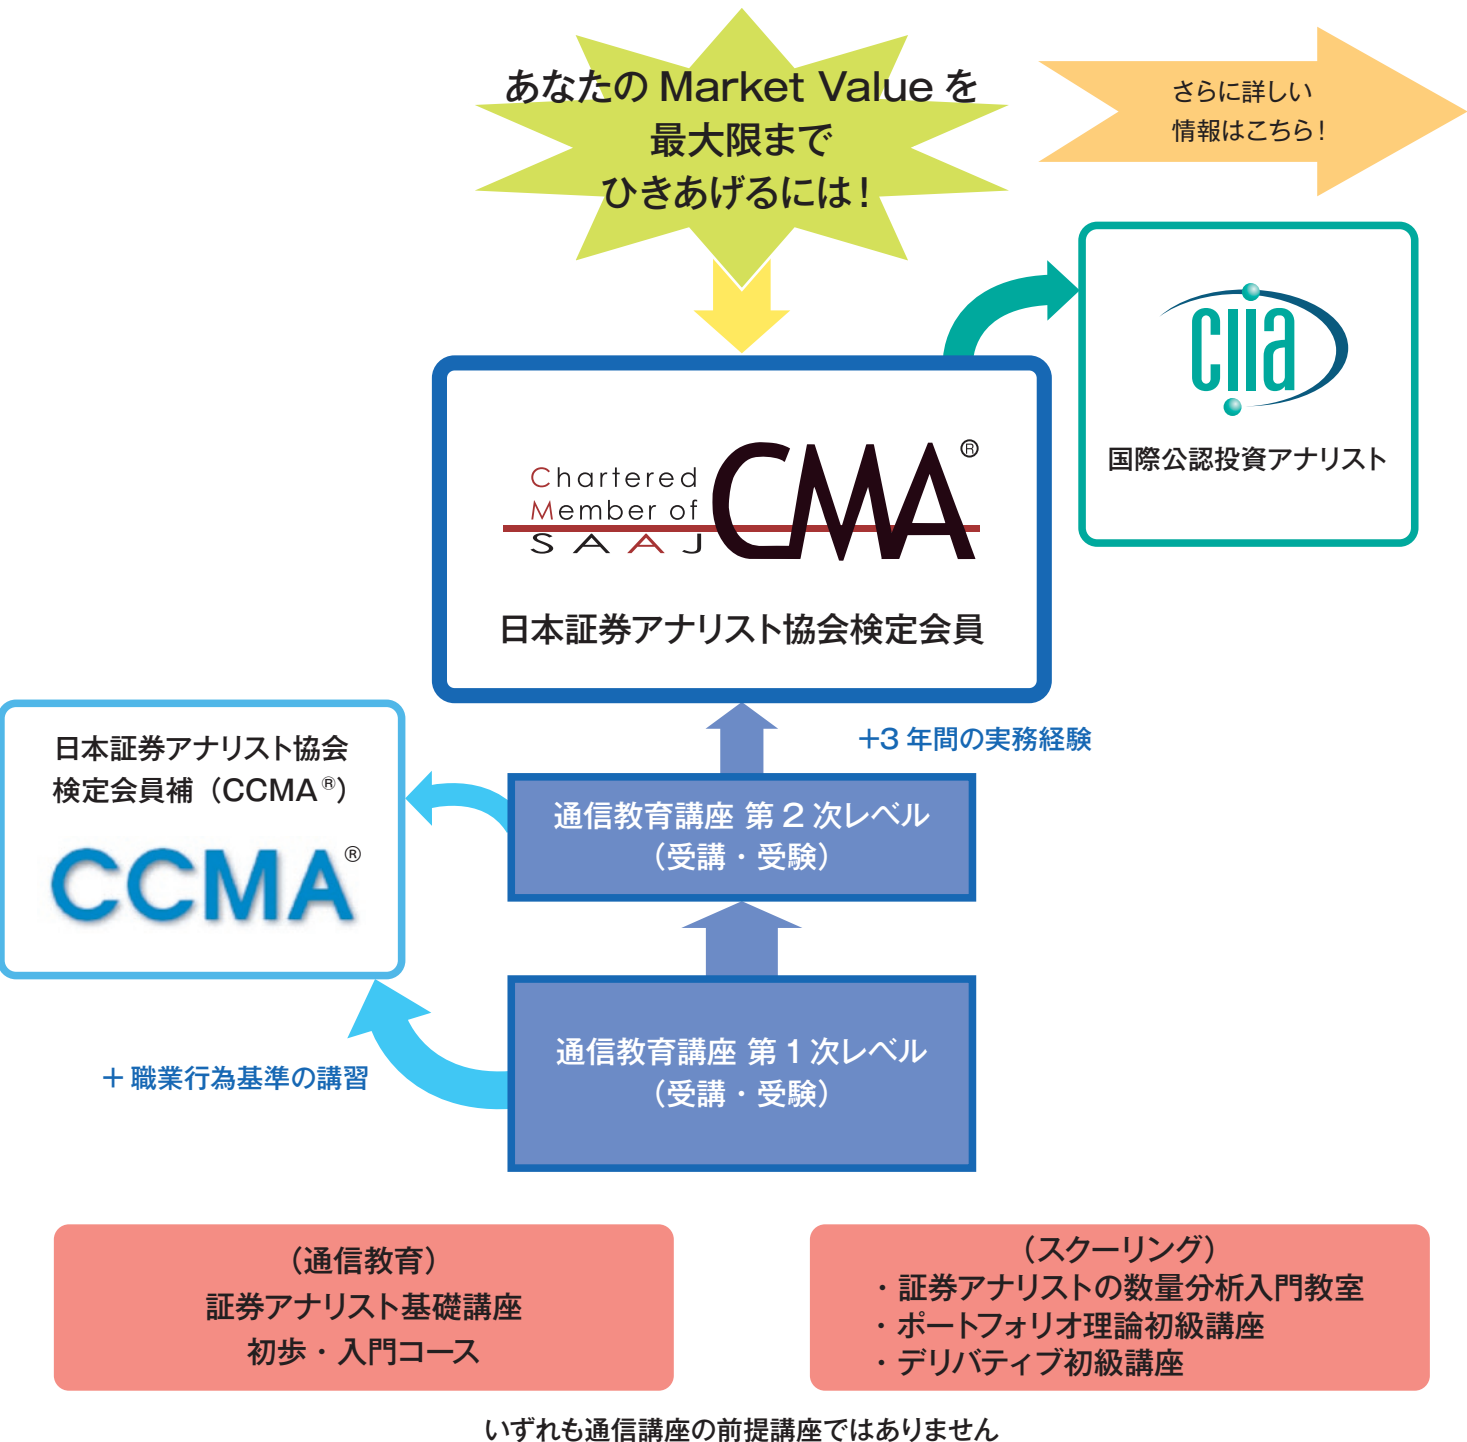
あなたの Market Value を
最大限まで
ひきあげるには！

さらに詳しい
情報はこちら！

ciia
国際公認投資アナリスト

Chartered
Member of
S A A J
CMA®

日本証券アナリスト協会検定会員

+3 年間の実務経験

日本証券アナリスト協会
検定会員補（CCMA®）
CCMA®

通信教育講座 第２次レベル
（受講・受験）

通信教育講座 第１次レベル
（受講・受験）

＋職業行為基準の講習

（通信教育）
証券アナリスト基礎講座
初歩・入門コース

（スクーリング）
・証券アナリストの数量分析入門教室
・ポートフォリオ理論初級講座
・デリバティブ初級講座

いずれも通信講座の前提講座ではありません